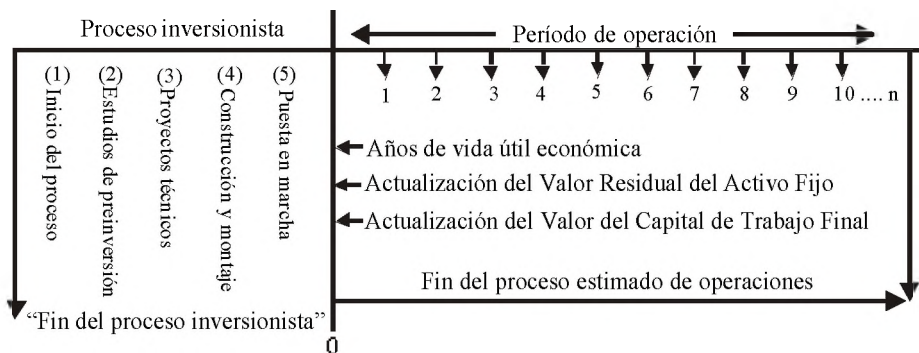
Proceso inversionista

Período de operación

(1) Inicio del proceso

(2) Estudios de preinversión

(3) Proyectos técnicos

(4) Construcción y montaje

(5) Puesta en marcha

1 2 3 4 5 6 7 8 9 10 .... n

Años de vida útil económica

Actualización del Valor Residual del Activo Fijo

Actualización del Valor del Capital de Trabajo Final

Fin del proceso estimado de operaciones

"Fin del proceso inversionista"

0